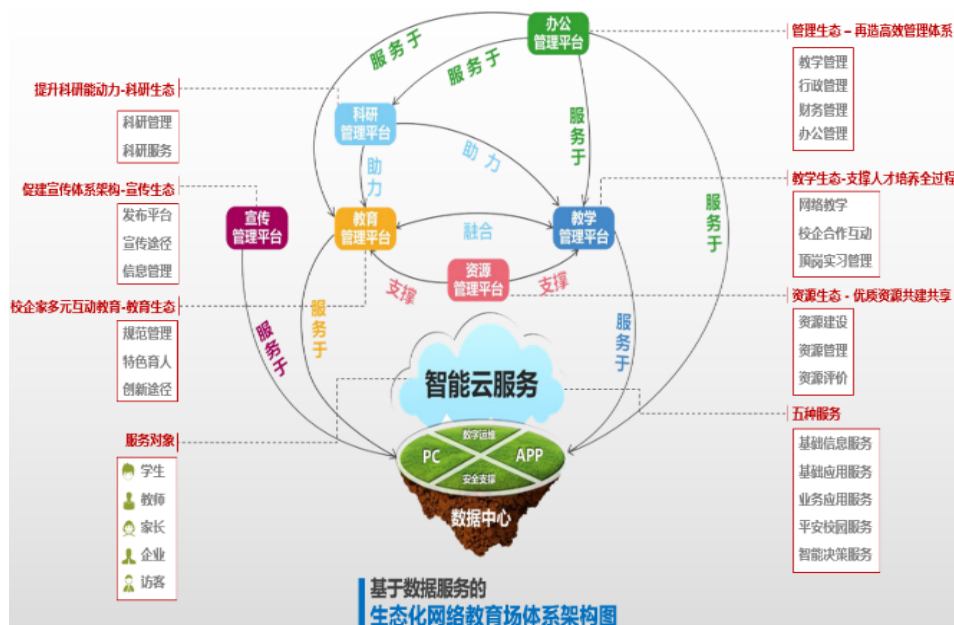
提升科研能动力-科研生态

科研管理
科研服务

促进宣传体系架构-宣传生态

发布平台
宣传途径
信息管理

校企家多元互动教育-教育生态

规范管理
特色育人
创新途径

服务对象

学生
教师
家长
企业
访客

办公管理平台

服务于

服务于

科研管理平台

服务于

助力

助力

宣传管理平台

教育管理平台

融合

教学管理平台

服务于

资源管理平台

支撑

支撑

服务于

服务于

服务于

智能云服务

数字运维

PC

APP

安全支撑

数据中心

管理生态 – 再造高效管理体系

教学管理
行政管理
财务管理
办公管理

教学生态-支撑人才培养全过程

网络教学
校企合作互动
顶岗实习管理

资源生态 - 优质资源共建共享

资源建设
资源管理
资源评价

五种服务

基础信息服务
基础应用服务
业务应用服务
平安校园服务
智能决策服务

基于数据服务的
生态化网络教育场体系架构图